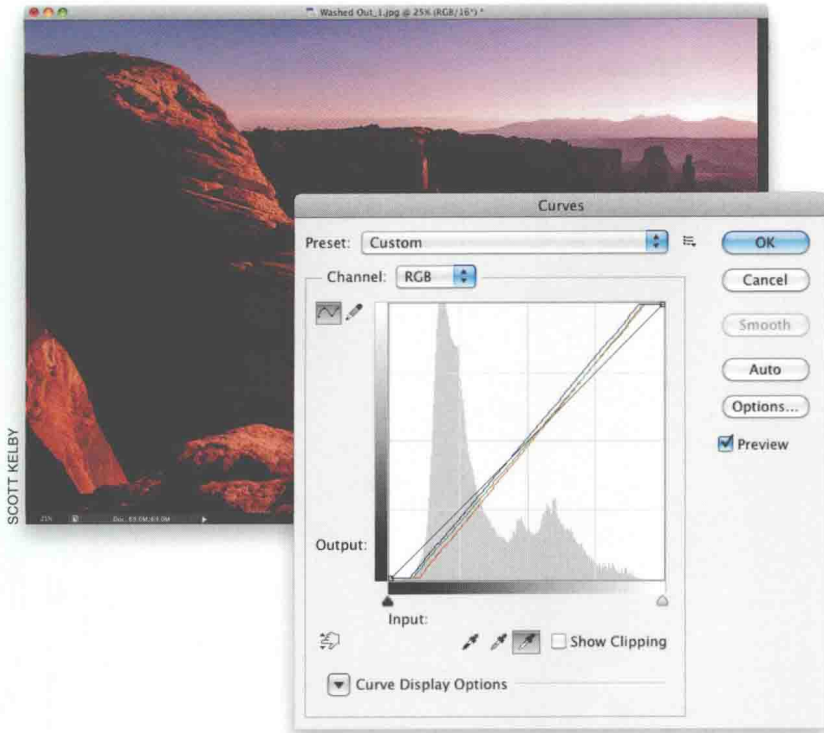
Washed Out_1.jpg @ 25% (RGB/16*) *

Curves

Preset: Custom

OK

Cancel

Smooth

Auto

Options...

Preview

Channel: RGB

Output:

Input:

Show Clipping

Curve Display Options

SCOTT KELBY

25%

Doc: 69.0M/69.0M